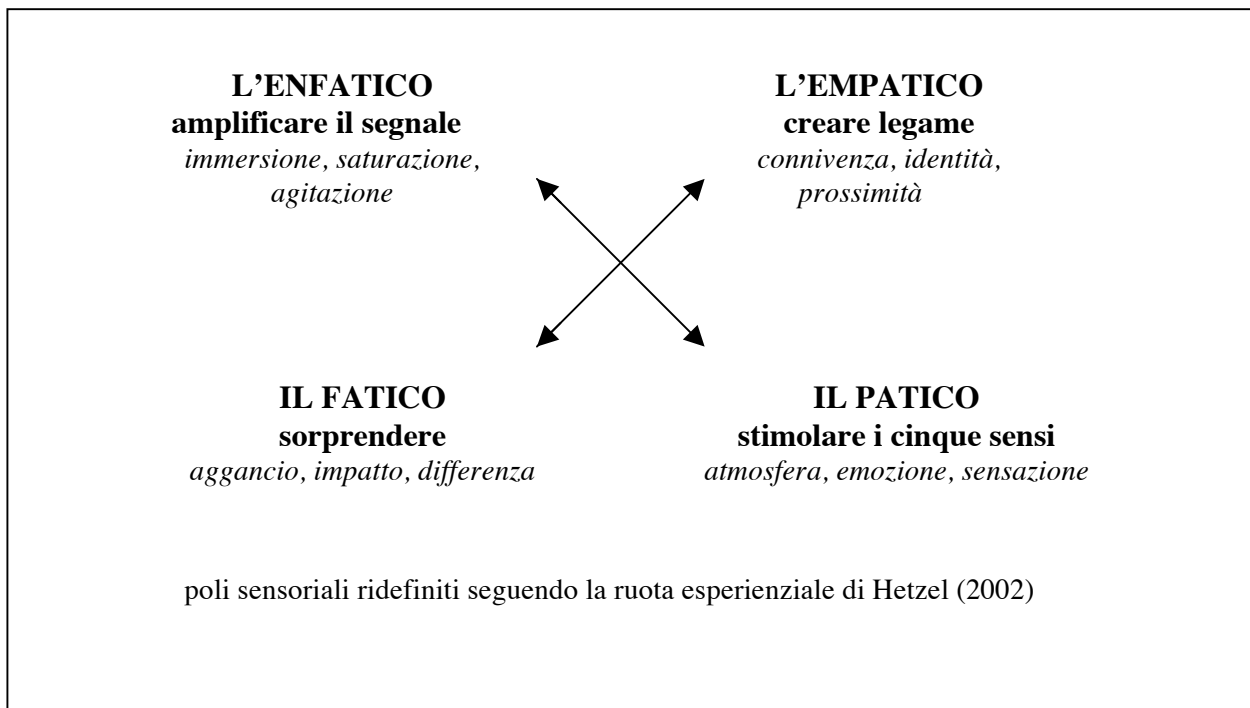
L’ENFATICO
amplificare il segnale
immersione, saturazione, agitazione

L’EMPATICO
creare legame
connivenza, identità, prossimità

IL FATICO
sorprendere
aggancio, impatto, differenza

IL PATICO
stimolare i cinque sensi
atmosfera, emozione, sensazione

poli sensoriali ridefiniti seguendo la ruota esperienziale di Hetzel (2002)